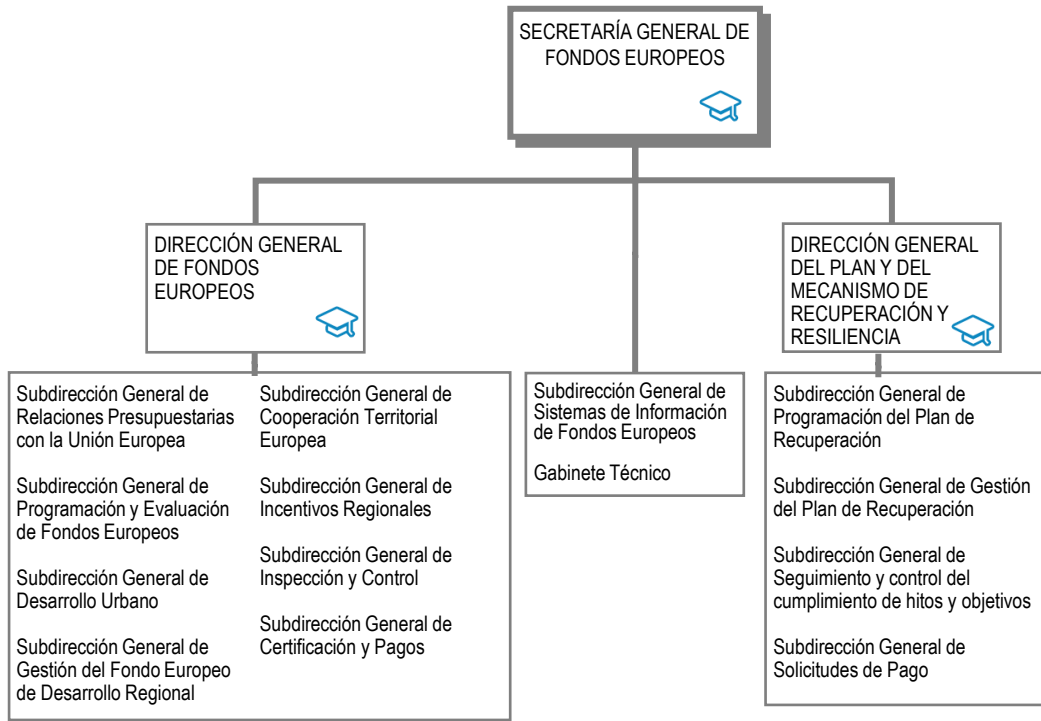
SECRETARÍA GENERAL DE FONDOS EUROPEOS

DIRECCIÓN GENERAL DE FONDOS EUROPEOS

DIRECCIÓN GENERAL DEL PLAN Y DEL MECANISMO DE RECUPERACIÓN Y RESILIENCIA

Subdirección General de Relaciones Presupuestarias con la Unión Europea

Subdirección General de Programación y Evaluación de Fondos Europeos

Subdirección General de Desarrollo Urbano

Subdirección General de Gestión del Fondo Europeo de Desarrollo Regional

Subdirección General de Cooperación Territorial Europea

Subdirección General de Incentivos Regionales

Subdirección General de Inspección y Control

Subdirección General de Certificación y Pagos

Subdirección General de Sistemas de Información de Fondos Europeos

Gabinete Técnico

Subdirección General de Programación del Plan de Recuperación

Subdirección General de Gestión del Plan de Recuperación

Subdirección General de Seguimiento y control del cumplimiento de hitos y objetivos

Subdirección General de Solicitudes de Pago